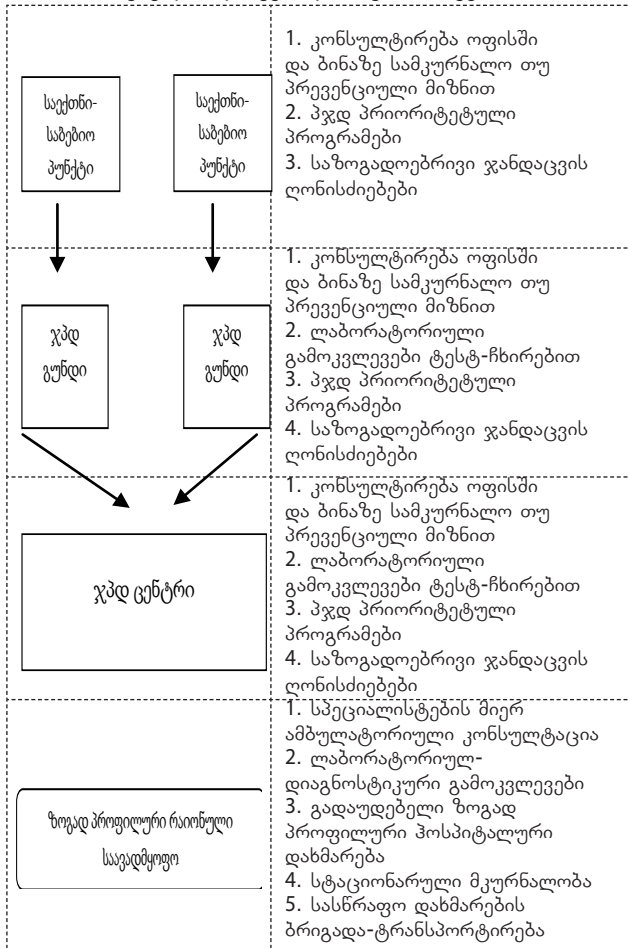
| | |
|---|---|
| საექთნო-საბებიო პუნქტი საექთნო-საბებიო პუნქტი | 1. კონსულტირება ოფისში და ბინაზე სამკურნალო თუ პრევენციული მიზნით<br>2. პჯდ პრიორიტეტული პროგრამები<br>3. საზოგადოებრივი ჯანდაცვის ღონისძიებები |
| პჯდ გუნდი პჯდ გუნდი | 1. კონსულტირება ოფისში და ბინაზე სამკურნალო თუ პრევენციული მიზნით<br>2. ლაბორატორიული გამოკვლევები ტესტ-ჩხირებით<br>3. პჯდ პრიორიტეტული პროგრამები<br>4. საზოგადოებრივი ჯანდაცვის ღონისძიებები |
| პჯდ ცენტრი | 1. კონსულტირება ოფისში და ბინაზე სამკურნალო თუ პრევენციული მიზნით<br>2. ლაბორატორიული გამოკვლევები ტესტ-ჩხირებით<br>3. პჯდ პრიორიტეტული პროგრამები<br>4. საზოგადოებრივი ჯანდაცვის ღონისძიებები |
| ზოგად პროფილური რაიონული საავადმყოფო | 1. სპეციალისტების მიერ ამბულატორიული კონსულტაცია<br>2. ლაბორატორიულ-დიაგნოსტიკური გამოკვლევები<br>3. გადაუდებელი ზოგად პროფილური ჰოსპიტალური დახმარება<br>4. სტაციონარული მკურნალობა<br>5. სასწრაფო დახმარების ბრიგადა-ტრანსპორტირება |